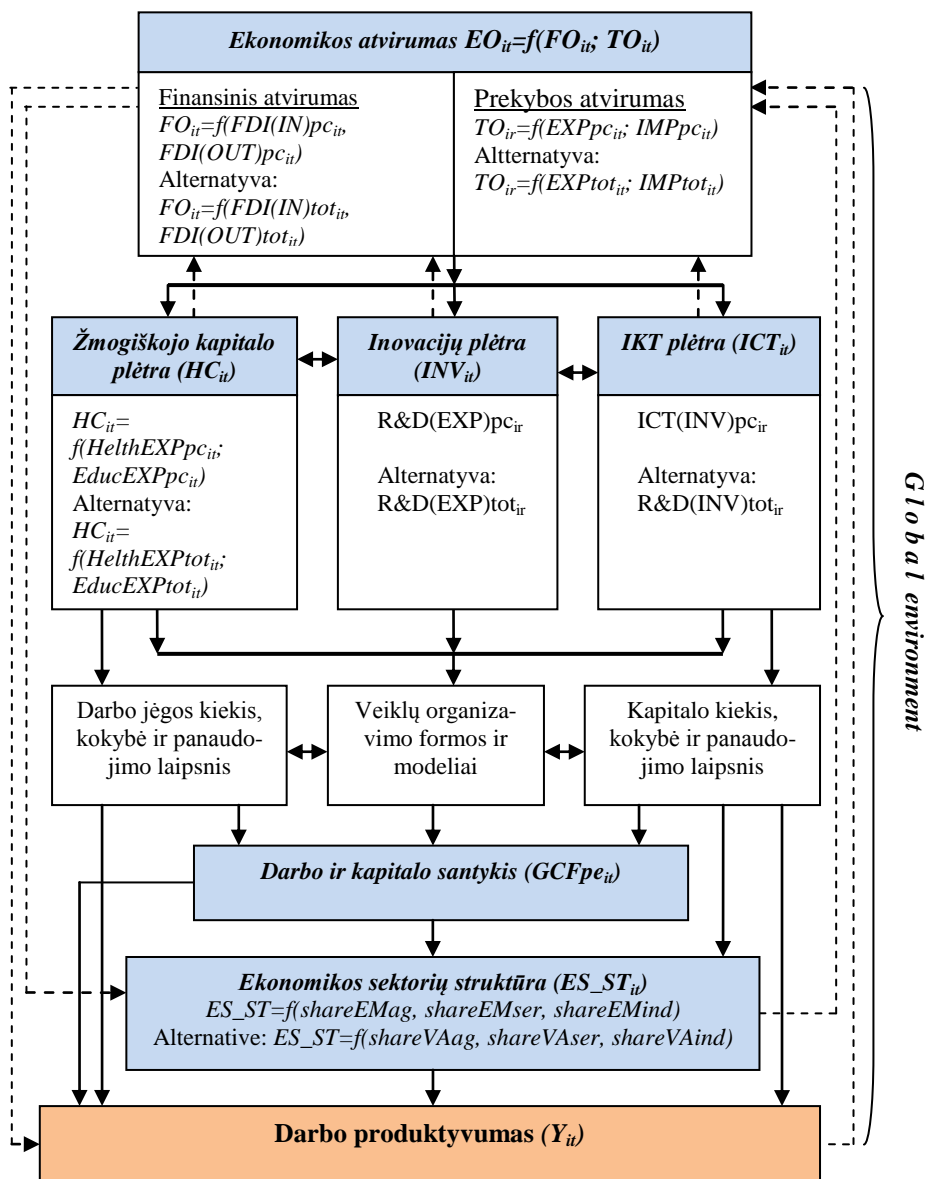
Ekonomikos atvirumas $EO_{it}=f(FO_{it}; TO_{it})$

Finansinis atvirumas
$FO_{it}=f(FDI(IN)pc_{it}, FDI(OUT)pc_{it})$
Alternatyva:
$FO_{it}=f(FDI(IN)tot_{it}, FDI(OUT)tot_{it})$

Prekybos atvirumas
$TO_{ir}=f(EXPpc_{it}; IMPpc_{it})$
Altternatyva:
$TO_{ir}=f(EXPtot_{it}; IMPtot_{it})$

Žmogiškojo kapitalo plėtra ($HC_{it}$)

$HC_{it}= f(HelthEXPpc_{it}; EducEXPpc_{it})$
Alternatyva:
$HC_{it}= f(HelthEXPtot_{it}; EducEXPtot_{it})$

Inovacijų plėtra ($INV_{it}$)

R&D(EXP)pc$_{ir}$

Alternatyva:
R&D(EXP)tot$_{ir}$

IKT plėtra ($ICT_{it}$)

ICT(INV)pc$_{ir}$

Alternatyva:
R&D(INV)tot$_{ir}$

Global environment

Darbo jėgos kiekis, kokybė ir panaudojimo laipsnis

Veiklų organizavimo formos ir modeliai

Kapitalo kiekis, kokybė ir panaudojimo laipsnis

Darbo ir kapitalo santykis ($GCFpe_{it}$)

Ekonomikos sektorių struktūra ($ES\_ST_{it}$)
$ES\_ST=f(shareEMag, shareEMser, shareEMind)$
Alternative: $ES\_ST=f(shareVAag, shareVAser, shareVAind)$

Darbo produktyvumas ($Y_{it}$)